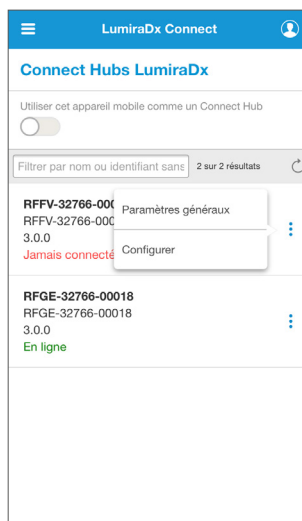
LumiraDx Connect

Connect Hubs LumiraDx

Utiliser cet appareil mobile comme un Connect Hub

Filtrer par nom ou identifiant sans
2 sur 2 résultats

RFFV-32766-00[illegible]
RFFV-32766-00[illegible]
3.0.0
Jamais connecté

Paramètres généraux

Configurer

RFGE-32766-00018
RFGE-32766-00018
3.0.0
En ligne